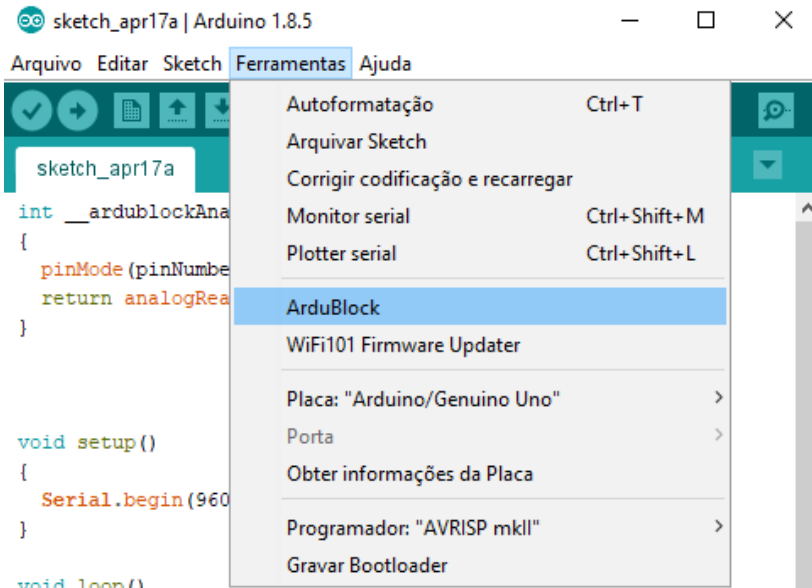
sketch_apr17a | Arduino 1.8.5

Arquivo Editar Sketch Ferramentas Ajuda

sketch_apr17a

int __ardublockAna
{
pinMode(pinNumbe
return analogRea
}

void setup()
{
Serial.begin(960
}

void loop()

Autoformatação Ctrl+T
Arquivar Sketch
Corrigir codificação e recarregar
Monitor serial Ctrl+Shift+M
Plotter serial Ctrl+Shift+L
ArduBlock
WiFi101 Firmware Updater
Placa: "Arduino/Genuino Uno"
Porta
Obter informações da Placa
Programador: "AVRISP mkII"
Gravar Bootloader